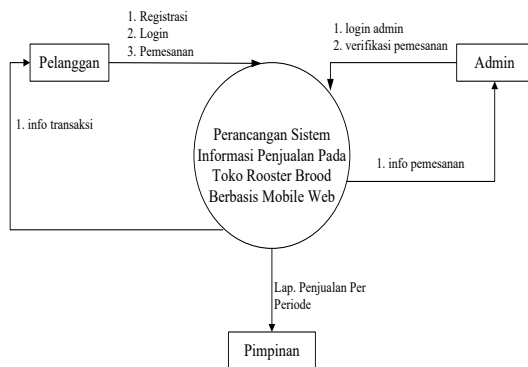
1. Registrasi
2. Login
3. Pemesanan

Pelanggan

1. login admin
2. verifikasi pemesanan

Admin

1. info transaksi

Perancangan Sistem Informasi Penjualan Pada Toko Rooster Brood Berbasis Mobile Web

1. info pemesanan

Lap. Penjualan Per Periode

Pimpinan